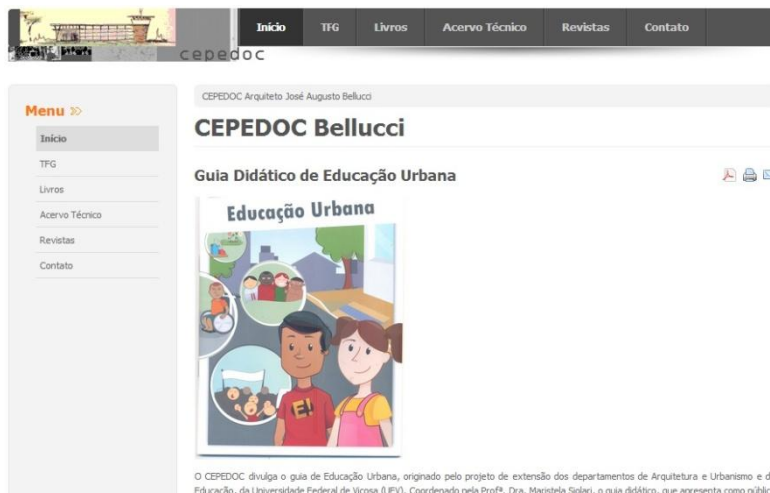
cepedoc

Início TFG Livros Acervo Técnico Revistas Contato

Menu »

Início
TFG
Livros
Acervo Técnico
Revistas
Contato

CEPEDOC Arquiteto José Augusto Bellucci

CEPEDOC Bellucci

Guia Didático de Educação Urbana

Educação Urbana

E!

O CEPEDOC divulga o guia de Educação Urbana, originado pelo projeto de extensão dos departamentos de Arquitetura e Urbanismo e d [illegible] Educação, da Universidade Federal de Viçosa (UFV). Coordenado pela Profª. Dra. Maristela Siolari, o guia didático, que apresenta como públic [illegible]